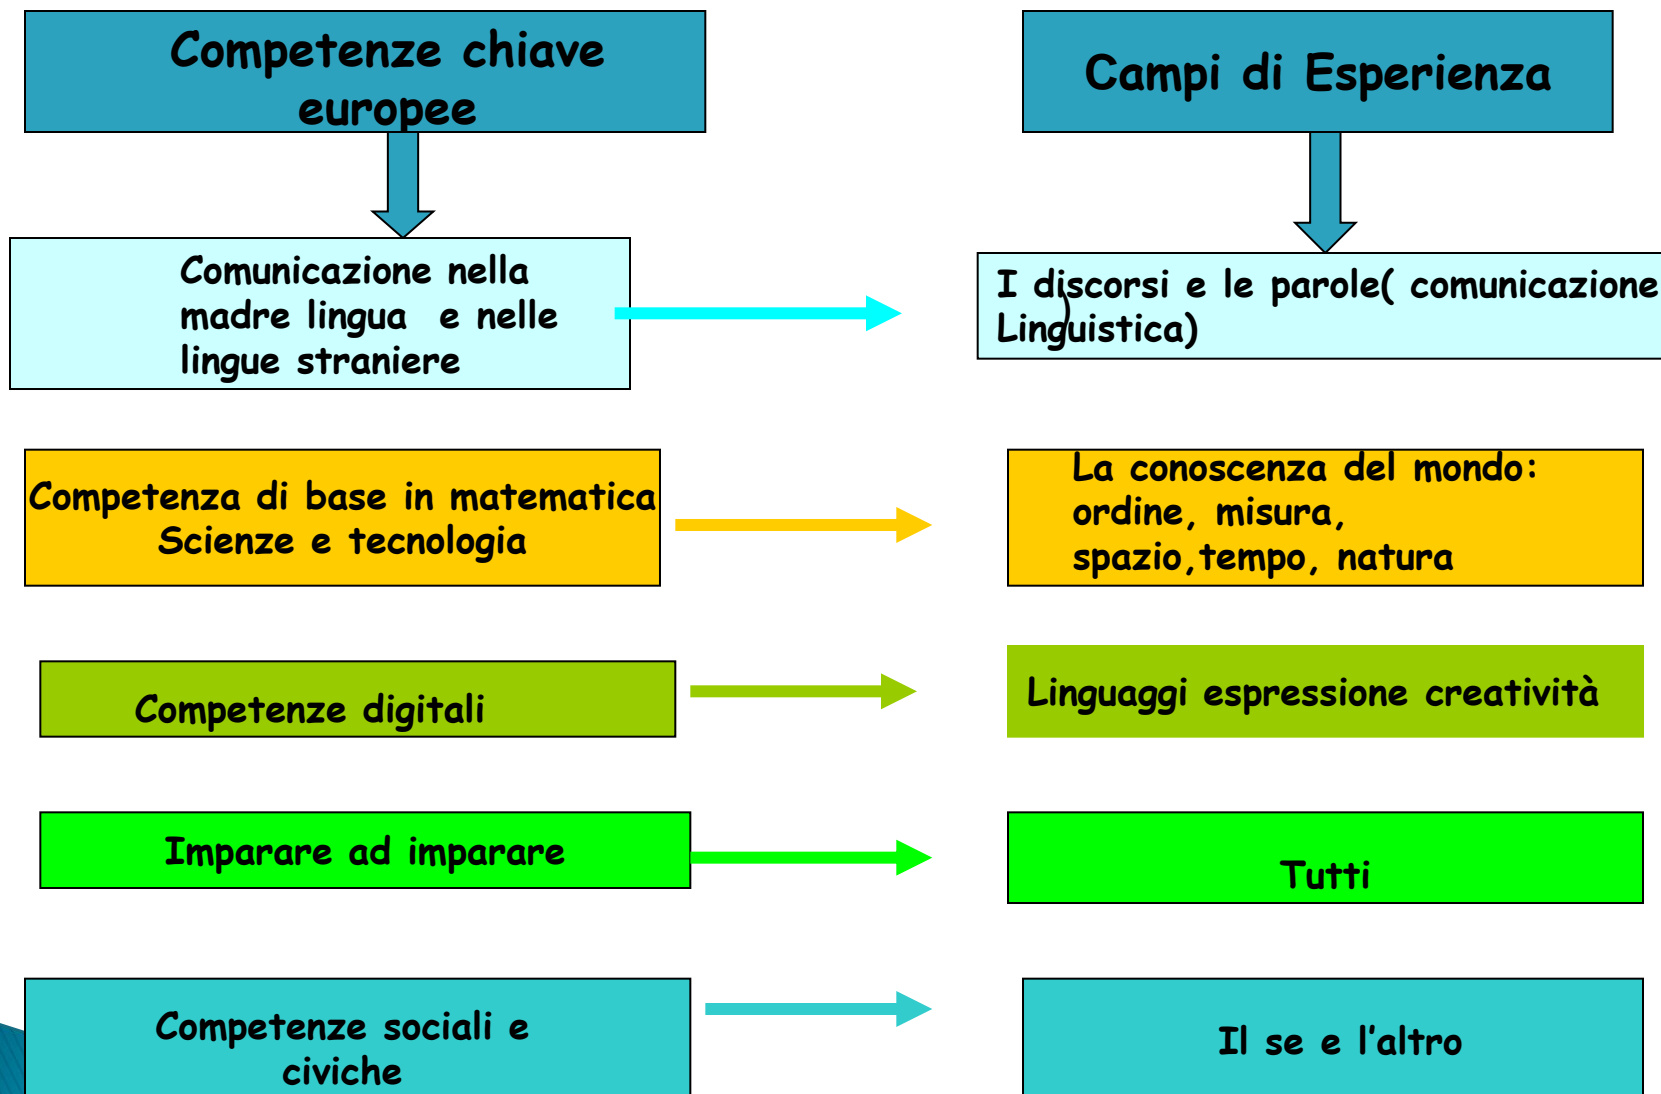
Competenze chiave europee

Campi di Esperienza

Comunicazione nella madre lingua e nelle lingue straniere

I discorsi e le parole( comunicazione Linguistica)

Competenza di base in matematica Scienze e tecnologia

La conoscenza del mondo: ordine, misura, spazio,tempo, natura

Competenze digitali

Linguaggi espressione creatività

Imparare ad imparare

Tutti

Competenze sociali e civiche

Il se e l'altro